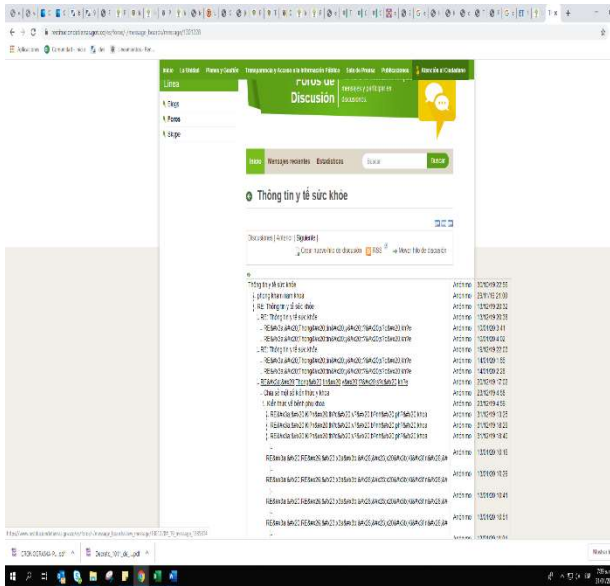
Inicio La Unidad Planes y Gestión Transparencia y Acceso a la Información Pública Sala de Prensa Publicaciones Atención al Ciudadano

Línea

Blogs
Foros
Skype

Foros de Discusión

Inicio Mensajes recientes Estadísticas Buscar

Thông tin y tế sức khỏe

Discusiones | Anterior | Siguiente |
Crear nuevo hilo de discusión RSS Mover hilo de discusión

| | | |
|---|---|---|
| Thông tin y tế sức khỏe | Anónimo | 30/10/19 22:55 |
| phòng khám nam khoa | Anónimo | 25/11/19 21:00 |
| RE: Thông tin y tế sức khỏe | Anónimo | 13/12/19 20:32 |
| RE: Thông tin y tế sức khỏe | Anónimo | 13/12/19 20:38 |
| RE: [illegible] | Anónimo | 13/01/20 3:41 |
| RE: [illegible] | Anónimo | 13/01/20 4:02 |
| RE: Thông tin y tế sức khỏe | Anónimo | 18/12/19 22:22 |
| RE: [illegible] | Anónimo | 14/01/20 1:55 |
| RE: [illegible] | Anónimo | 14/01/20 2:23 |
| RE: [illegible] | Anónimo | 30/12/19 17:22 |
| Chia sẻ một số kiến thức y khoa | Anónimo | 23/12/19 4:58 |
| Kiến thức về bệnh phụ khoa | Anónimo | 23/12/19 4:58 |
| RE: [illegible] | Anónimo | 31/12/19 18:23 |
| RE: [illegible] | Anónimo | 31/12/19 18:23 |
| RE: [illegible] | Anónimo | 31/12/19 18:40 |
| RE: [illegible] | Anónimo | 13/01/20 10:18 |
| RE: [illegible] | Anónimo | 13/01/20 10:39 |
| RE: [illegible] | Anónimo | 13/01/20 10:41 |
| RE: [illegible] | Anónimo | 13/01/20 10:21 |